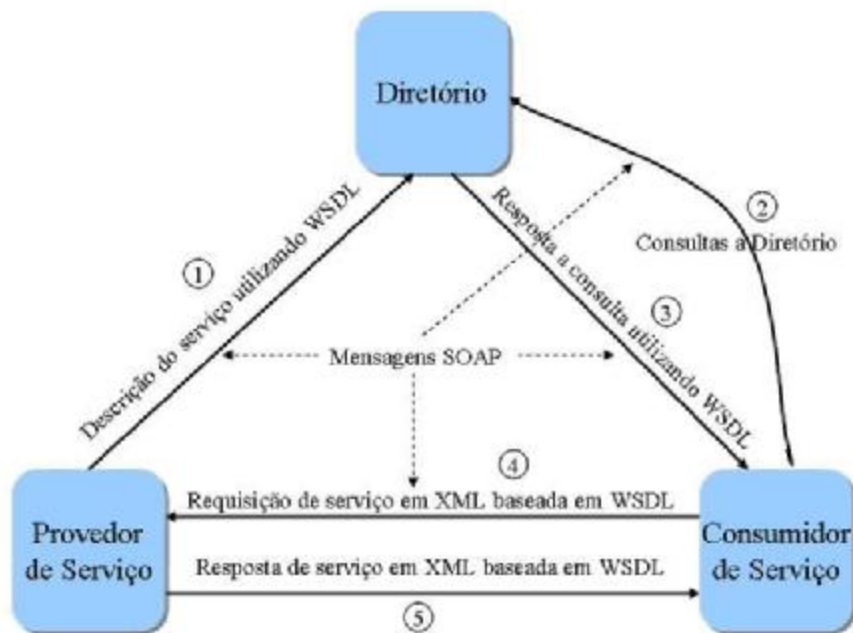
Diretório

②
Consultas a Diretório

①
Descrição do serviço utilizando WSDL

Resposta a consulta utilizando WSDL
③

Mensagens SOAP

④
Requisição de serviço em XML baseada em WSDL

Provedor de Serviço

Consumidor de Serviço

Resposta de serviço em XML baseada em WSDL
⑤